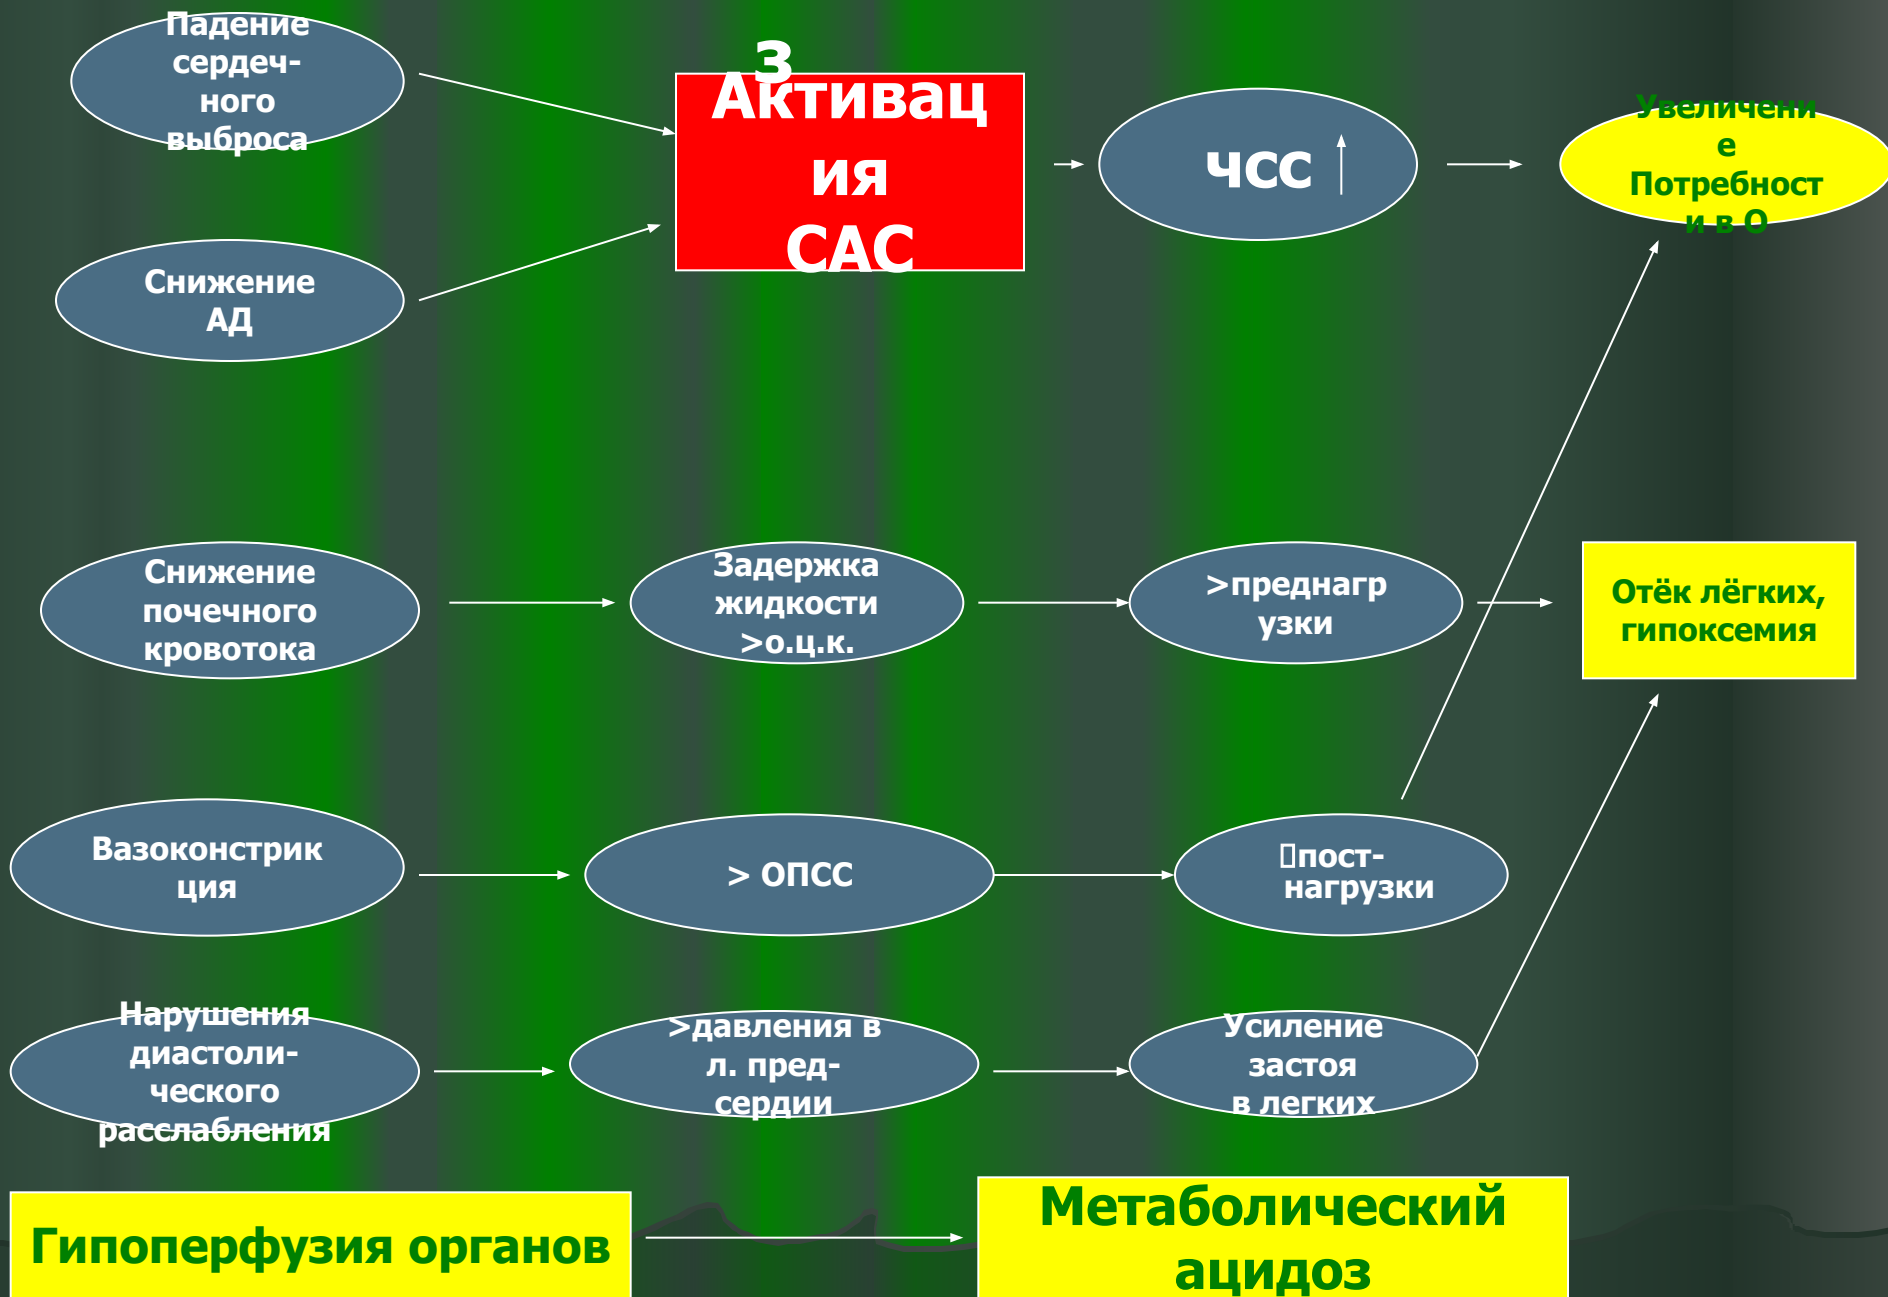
Падение сердечного выброса

Снижение АД

3
Активация САС

ЧСС ↑

Увеличение Потребности в О

Снижение почечного кровотока

Задержка жидкости >о.ц.к.

>преднагрузки

Отёк лёгких, гипоксемия

Вазоконстрикция

> ОПСС

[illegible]пост-нагрузки

Нарушения диастолического расслабления

>давления в л. пред-сердии

Усиление застоя в легких

Гипоперфузия органов

Метаболический ацидоз